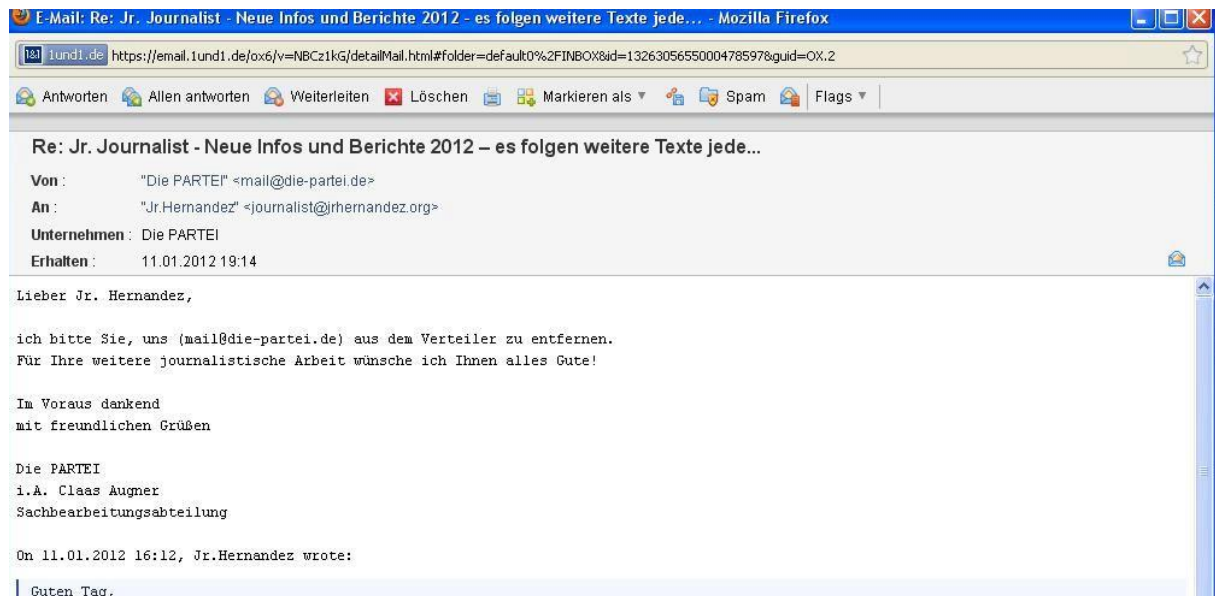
E-Mail: Re: Jr. Journalist - Neue Infos und Berichte 2012 - es folgen weitere Texte jede... - Mozilla Firefox

1und1.de https://email.1und1.de/ox6/v=NBCz1kG/detailMail.html#folder=default0%2FINBOX&id=1326305655004785978guid=OX.2

Antworten Allen antworten Weiterleiten Löschen Markieren als Spam Flags

Re: Jr. Journalist - Neue Infos und Berichte 2012 – es folgen weitere Texte jede...

Von: "Die PARTEI" <mail@die-partei.de>
An: "Jr.Hernandez" <journalist@jrhernandez.org>
Unternehmen: Die PARTEI
Erhalten: 11.01.2012 19:14

Lieber Jr. Hernandez,

ich bitte Sie, uns (mail@die-partei.de) aus dem Verteiler zu entfernen.
Für Ihre weitere journalistische Arbeit wünsche ich Ihnen alles Gute!

Im Voraus dankend
mit freundlichen Grüßen

Die PARTEI
i.A. Claas Augner
Sachbearbeitungsabteilung

On 11.01.2012 16:12, Jr.Hernandez wrote:

Guten Tag,